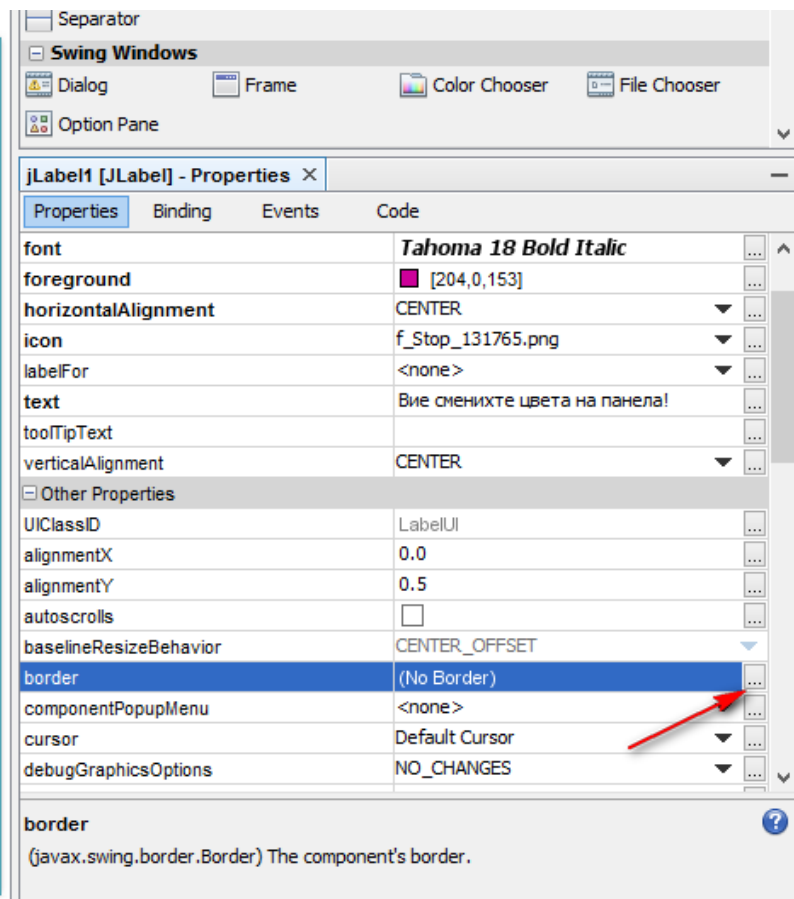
Separator

Swing Windows

Dialog Frame Color Chooser File Chooser

Option Pane

jLabel1 [JLabel] - Properties ×

Properties Binding Events Code

| | | |
|---|---|---|
| font | Tahoma 18 Bold Italic | ... |
| foreground | [204,0,153] | ... |
| horizontalAlignment | CENTER | ... |
| icon | f_Stop_131765.png | ... |
| labelFor | <none> | ... |
| text | Вие сменихте цвета на панела! | ... |
| toolTipText | | ... |
| verticalAlignment | CENTER | ... |

Other Properties

| | | |
|---|---|---|
| UIClassID | LabelUI | ... |
| alignmentX | 0.0 | ... |
| alignmentY | 0.5 | ... |
| autoscrolls | | ... |
| baselineResizeBehavior | CENTER_OFFSET | |
| border | (No Border) | ... |
| componentPopupMenu | <none> | ... |
| cursor | Default Cursor | ... |
| debugGraphicsOptions | NO_CHANGES | ... |

border

(javax.swing.border.Border) The component's border.